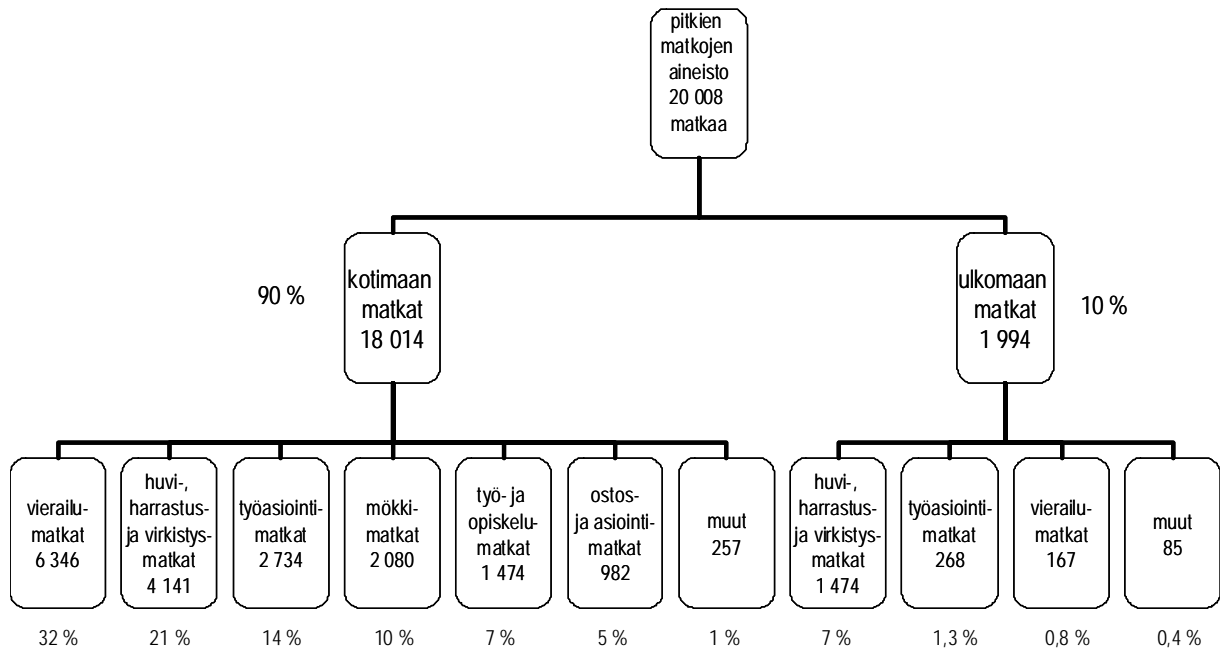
pitkien matkojen aineisto 20 008 matkaa

90 %

kotimaan matkat 18 014

ulkomaan matkat 1 994

10 %

vierailumatkat 6 346

huvi-, harrastus- ja virkistysmatkat 4 141

työasiointimatkat 2 734

mökkimatkat 2 080

työ- ja opiskelumatkat 1 474

ostos- ja asiointimatkat 982

muut 257

huvi-, harrastus- ja virkistysmatkat 1 474

työasiointimatkat 268

vierailumatkat 167

muut 85

32 %

21 %

14 %

10 %

7 %

5 %

1 %

7 %

1,3 %

0,8 %

0,4 %